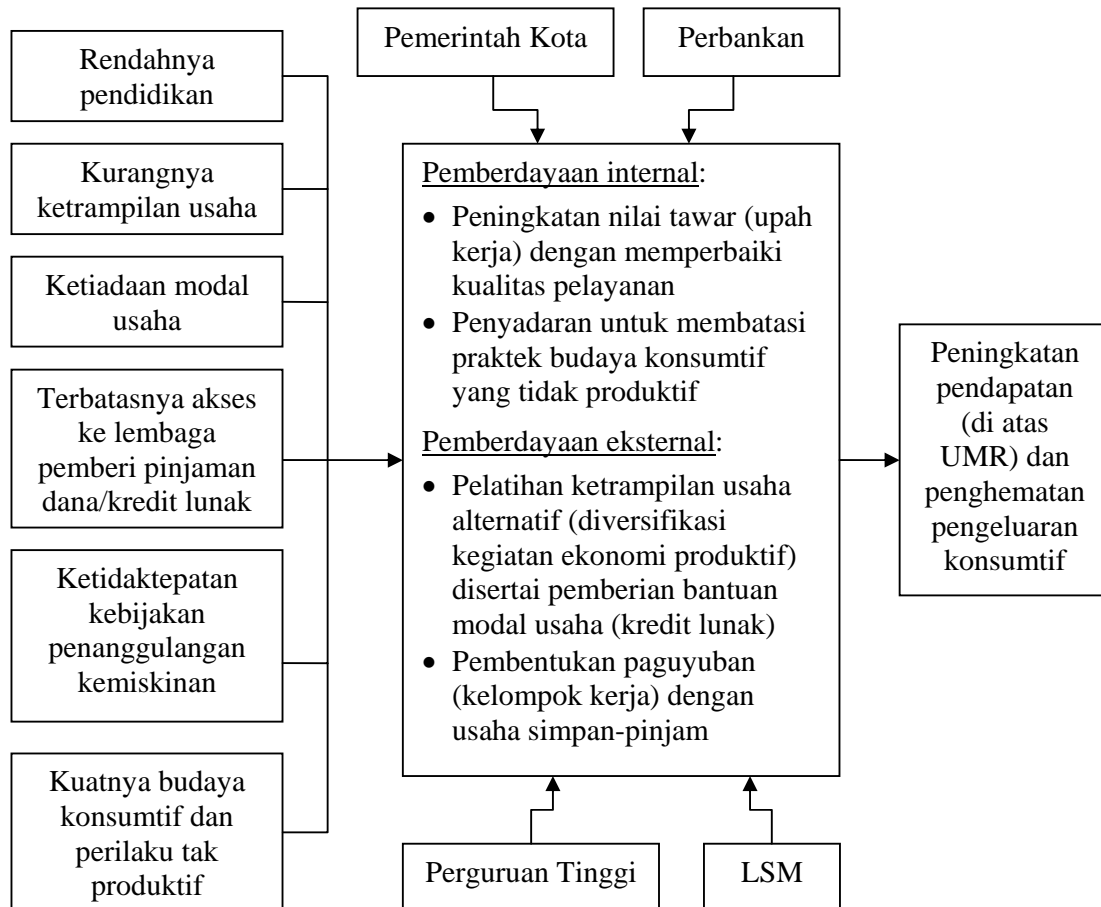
Rendahnya pendidikan

Kurangnya ketrampilan usaha

Ketiadaan modal usaha

Terbatasnya akses ke lembaga pemberi pinjaman dana/kredit lunak

Ketidaktepatan kebijakan penanggulangan kemiskinan

Kuatnya budaya konsumtif dan perilaku tak produktif

Pemerintah Kota

Perbankan

Pemberdayaan internal:

• Peningkatan nilai tawar (upah kerja) dengan memperbaiki kualitas pelayanan
• Penyadaran untuk membatasi praktek budaya konsumtif yang tidak produktif

Pemberdayaan eksternal:

• Pelatihan ketrampilan usaha alternatif (diversifikasi kegiatan ekonomi produktif) disertai pemberian bantuan modal usaha (kredit lunak)
• Pembentukan paguyuban (kelompok kerja) dengan usaha simpan-pinjam

Perguruan Tinggi

LSM

Peningkatan pendapatan (di atas UMR) dan penghematan pengeluaran konsumtif